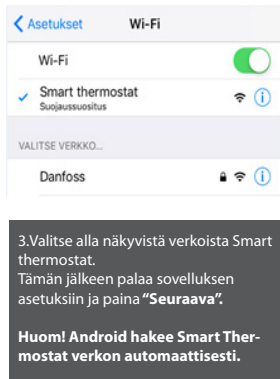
Asetukset Wi-Fi

Wi-Fi

Smart thermostat
Suojaussuositus

VALITSE VERKKO...

Danfoss

3.Valitse alla näkyvistä verkoista Smart thermostat.
Tämän jälkeen palaa sovelluksen asetuksiin ja paina **"Seuraava"**.

**Huom! Android hakee Smart Thermostat verkon automaattisesti.**